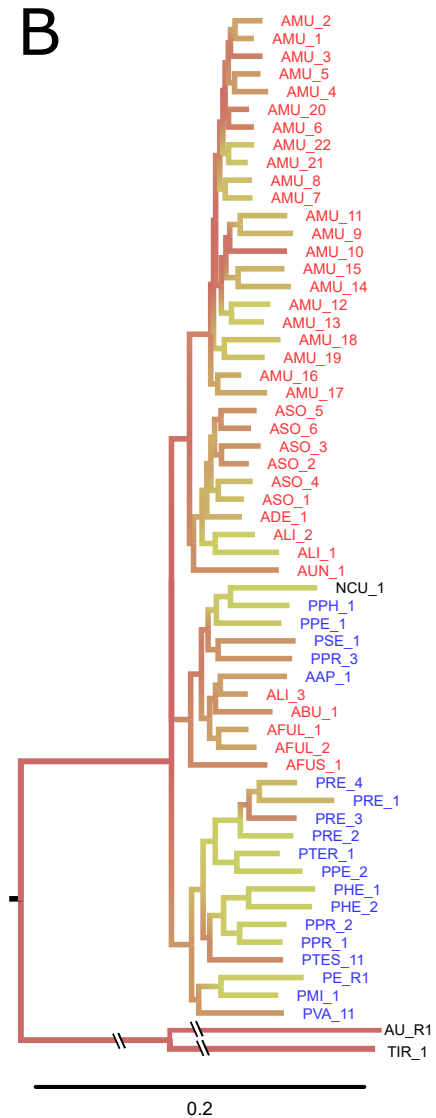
B

AMU_2
AMU_1
AMU_3
AMU_5
AMU_4
AMU_20
AMU_6
AMU_22
AMU_21
AMU_8
AMU_7
AMU_11
AMU_9
AMU_10
AMU_15
AMU_14
AMU_12
AMU_13
AMU_18
AMU_19
AMU_16
AMU_17
ASO_5
ASO_6
ASO_3
ASO_2
ASO_4
ASO_1
ADE_1
ALI_2
ALI_1
AUN_1
NCU_1
PPH_1
PPE_1
PSE_1
PPR_3
AAP_1
ALI_3
ABU_1
AFUL_1
AFUL_2
AFUS_1
PRE_4
PRE_1
PRE_3
PRE_2
PTER_1
PPE_2
PHE_1
PHE_2
PPR_2
PPR_1
PTES_11
PE_R1
PMI_1
PVA_11
AU_R1
TIR_1

0.2